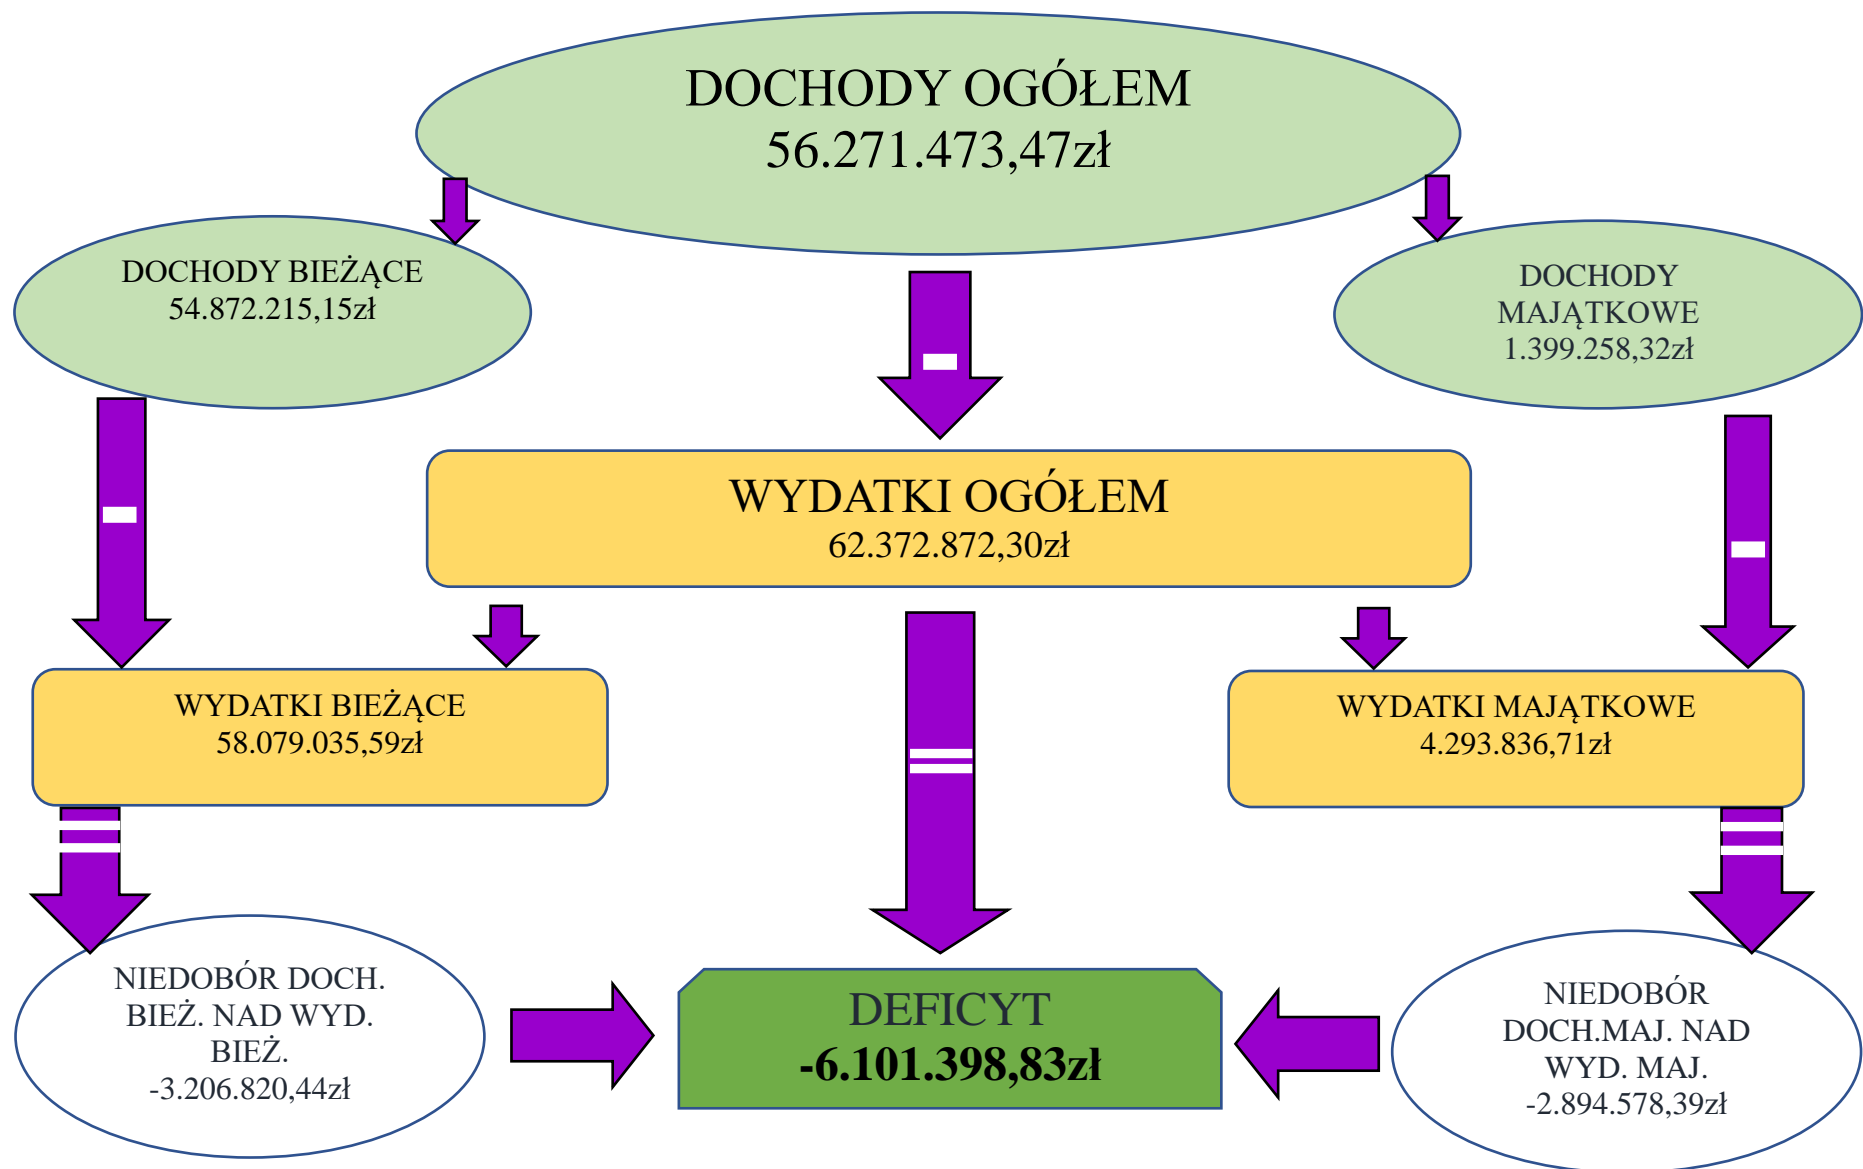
DOCHODY OGÓŁEM
56.271.473,47zł

DOCHODY BIEŻĄCE
54.872.215,15zł

DOCHODY MAJĄTKOWE
1.399.258,32zł

WYDATKI OGÓŁEM
62.372.872,30zł

WYDATKI BIEŻĄCE
58.079.035,59zł

WYDATKI MAJĄTKOWE
4.293.836,71zł

NIEDOBÓR DOCH. BIEŻ. NAD WYD. BIEŻ.
-3.206.820,44zł

DEFICYT
**-6.101.398,83zł**

NIEDOBÓR DOCH.MAJ. NAD WYD. MAJ.
-2.894.578,39zł